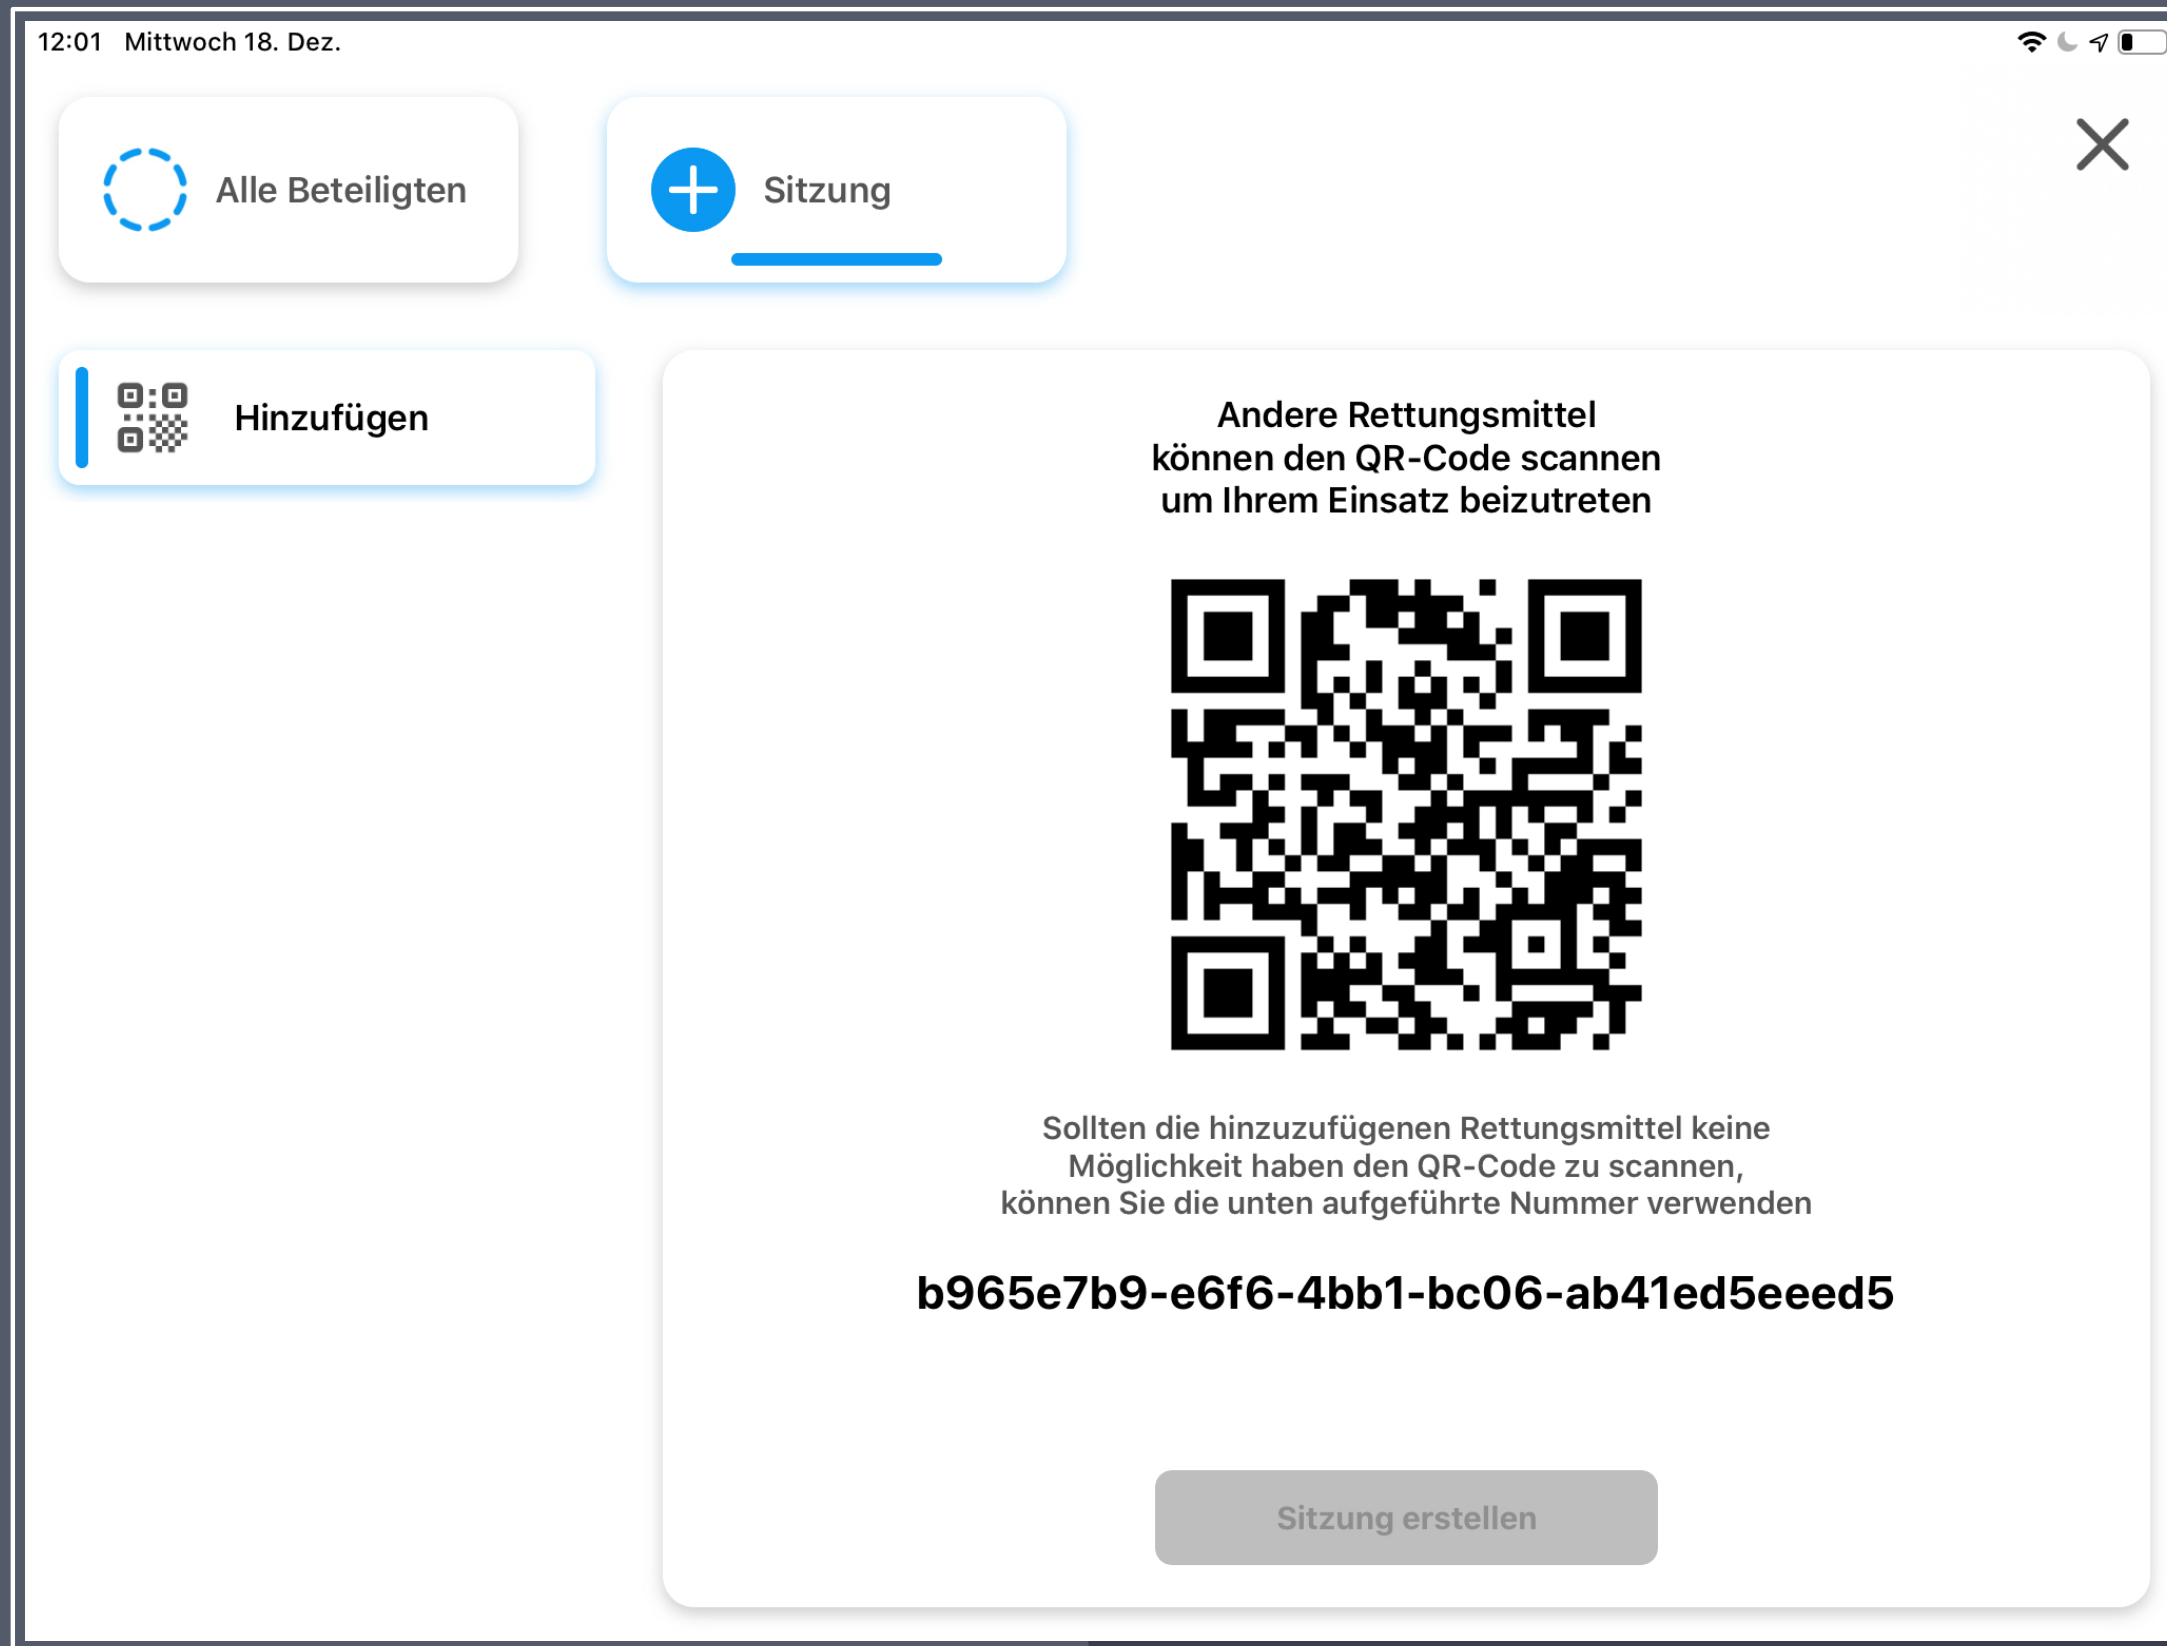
12:01 Mittwoch 18. Dez.

Alle Beteiligten

Sitzung

Hinzufügen

Andere Rettungsmittel können den QR-Code scannen um Ihrem Einsatz beizutreten

Sollten die hinzuzufügenen Rettungsmittel keine Möglichkeit haben den QR-Code zu scannen, können Sie die unten aufgeführte Nummer verwenden

b965e7b9-e6f6-4bb1-bc06-ab41ed5eeed5

Sitzung erstellen